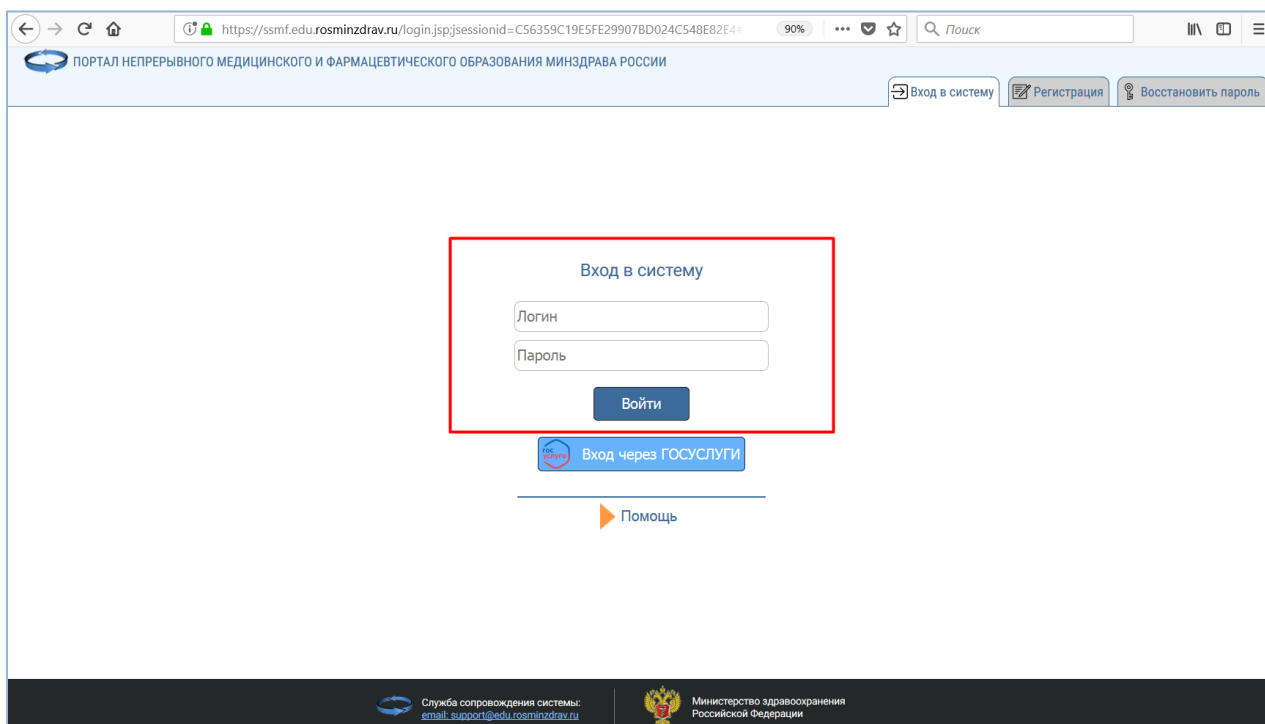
https://ssmf.edu.rosminzdrav.ru/login.jsp;jsessionid=C56359C19E5FE29907BD024C548E82E4#

90%

Поиск

ПОРТАЛ НЕПРЕРЫВНОГО МЕДИЦИНСКОГО И ФАРМАЦЕВТИЧЕСКОГО ОБРАЗОВАНИЯ МИНЗДРАВА РОССИИ

Вход в систему | Регистрация | Восстановить пароль

Вход в систему

Логин

Пароль

Войти

гос услуги

Вход через ГОСУСЛУГИ

Помощь

Служба сопровождения системы:
email: support@edu.rosminzdrav.ru

Министерство здравоохранения
Российской Федерации